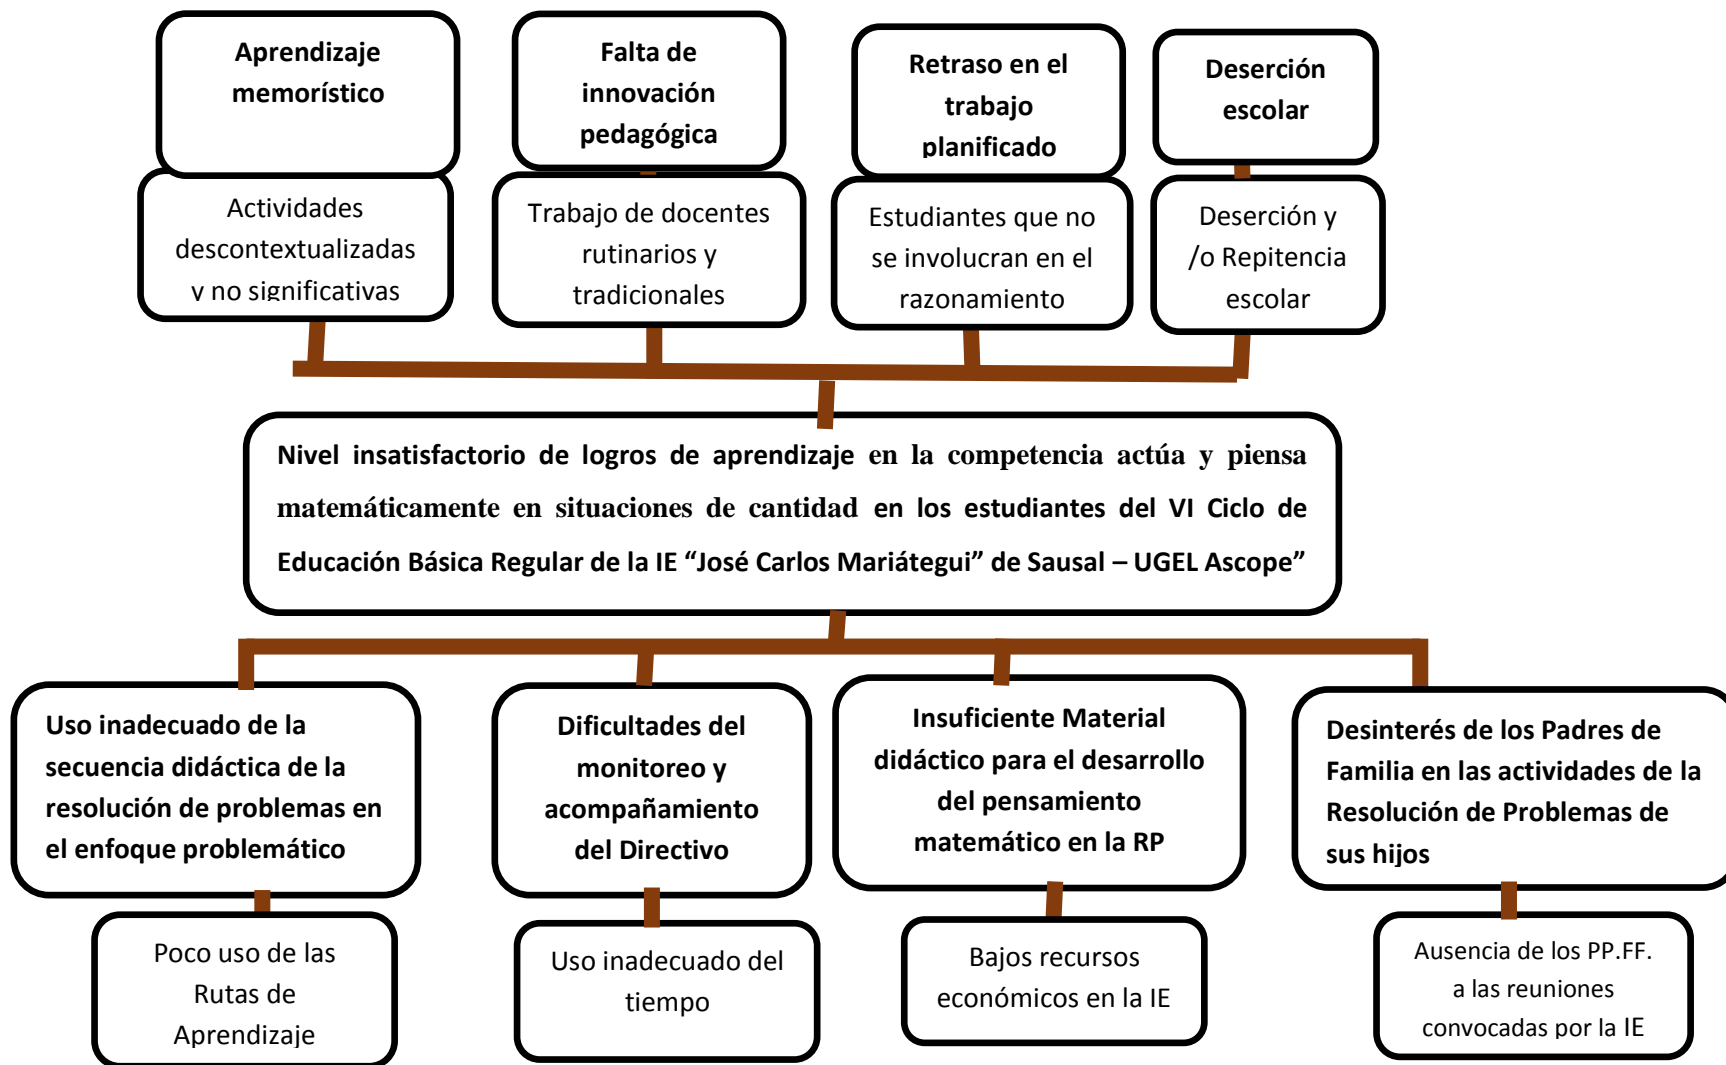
Aprendizaje memorístico

Falta de innovación pedagógica

Retraso en el trabajo planificado

Deserción escolar

Actividades descontextualizadas y no significativas

Trabajo de docentes rutinarios y tradicionales

Estudiantes que no se involucran en el razonamiento

Deserción y /o Repitencia escolar

Nivel insatisfactorio de logros de aprendizaje en la competencia actúa y piensa matemáticamente en situaciones de cantidad en los estudiantes del VI Ciclo de Educación Básica Regular de la IE “José Carlos Mariátegui” de Sausal – UGEL Ascope”

Uso inadecuado de la secuencia didáctica de la resolución de problemas en el enfoque problemático

Dificultades del monitoreo y acompañamiento del Directivo

Insuficiente Material didáctico para el desarrollo del pensamiento matemático en la RP

Desinterés de los Padres de Familia en las actividades de la Resolución de Problemas de sus hijos

Poco uso de las Rutas de Aprendizaje

Uso inadecuado del tiempo

Bajos recursos económicos en la IE

Ausencia de los PP.FF. a las reuniones convocadas por la IE